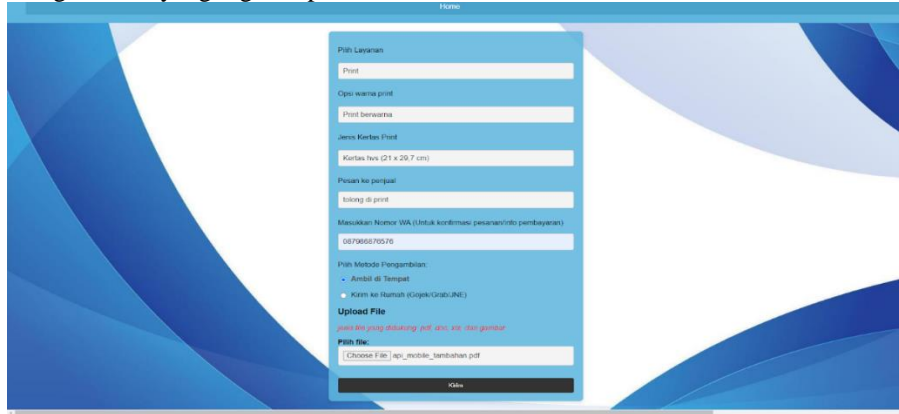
Home

Pilih Layanan

Print

Opsi warna print

Print berwarna

Jenis Kertas Print

Kertas hvs (21 x 29,7 cm)

Pesan ke penjual

tolong di print

Masukkan Nomor WA (Untuk konfirmasi pesanan/info pembayaran)

087986876576

Pilih Metode Pengambilan:

Ambil di Tempat

Kirim ke Rumah (Gojek/Grab/JNE)

Upload File

jenis file yang didukung: pdf, doc, xls, dan gambar

Pilih file:

Choose File api_mobile_tambahan.pdf

Kirim